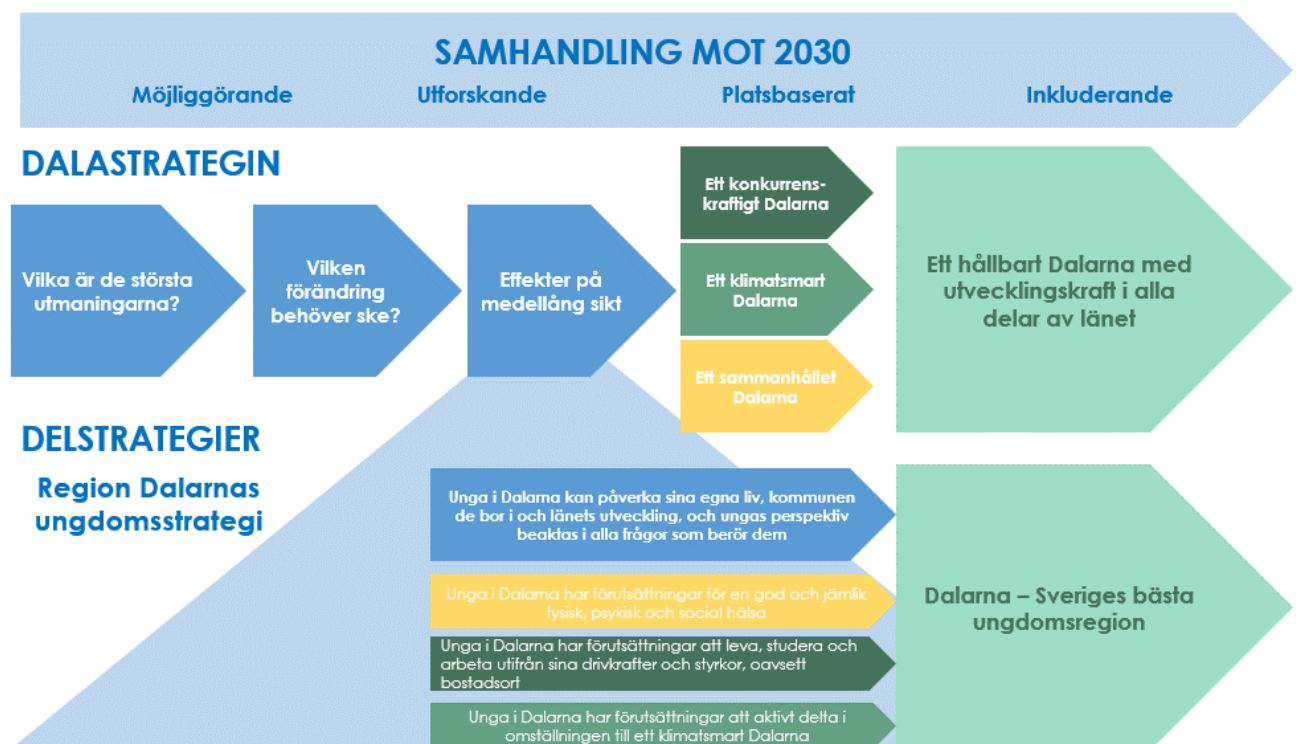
SAMHANDLING MOT 2030

Möjliggörande Utforskande Platsbaserat Inkluderande

DALASTRATEGIN

Vilka är de största utmaningarna?

Vilken förändring behöver ske?

Effekter på medellång sikt

Ett konkurrenskraftigt Dalarna

Ett klimatsmart Dalarna

Ett sammanhållet Dalarna

Ett hållbart Dalarna med utvecklingskraft i alla delar av länet

DELSTRATEGIER

Region Dalarnas ungdomsstrategi

Unga i Dalarna kan påverka sina egna liv, kommunen de bor i och länets utveckling, och ungas perspektiv beaktas i alla frågor som berör dem

Unga i Dalarna har förutsättningar för en god och jämlik fysisk, psykisk och social hälsa

Unga i Dalarna har förutsättningar att leva, studera och arbeta utifrån sina drivkrafter och styrkor, oavsett bostadsort

Unga i Dalarna har förutsättningar att aktivt delta i omställningen till ett klimatsmart Dalarna

Dalarna – Sveriges bästa ungdomsregion